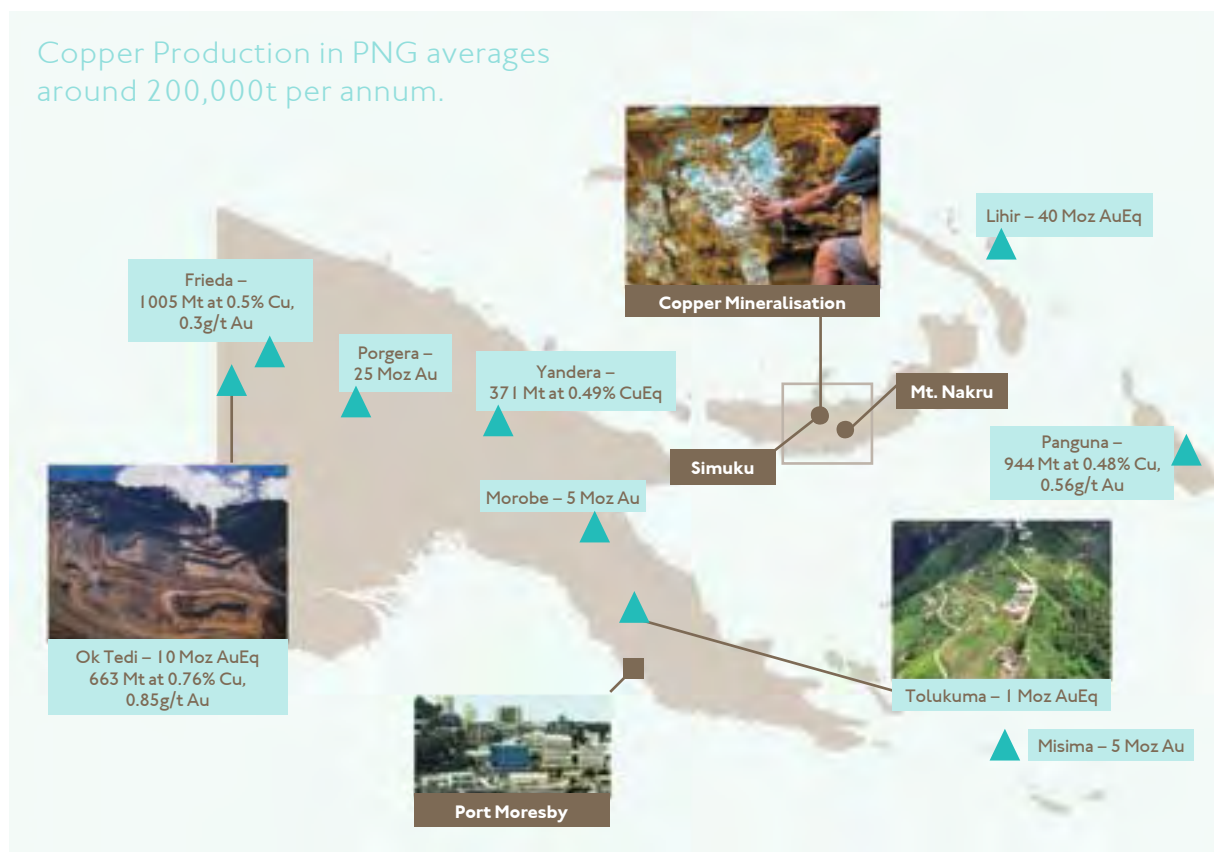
Copper Production in PNG averages around 200,000t per annum.

Copper Mineralisation

Lihir – 40 Moz AuEq

Frieda – 1005 Mt at 0.5% Cu, 0.3g/t Au

Porgera – 25 Moz Au

Yandera – 371 Mt at 0.49% CuEq

Mt. Nakru

Simuku

Panguna – 944 Mt at 0.48% Cu, 0.56g/t Au

Morobe – 5 Moz Au

Ok Tedi – 10 Moz AuEq 663 Mt at 0.76% Cu, 0.85g/t Au

Tolukuma – 1 Moz AuEq

Misima – 5 Moz Au

Port Moresby